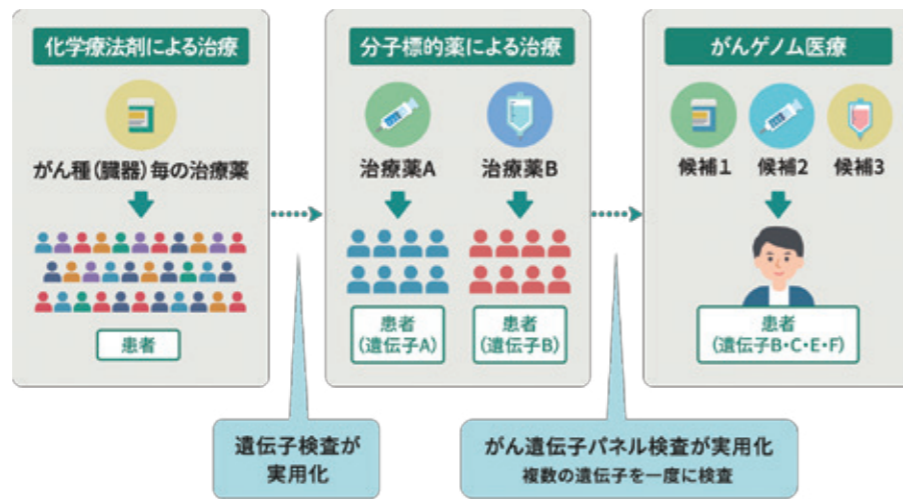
化学療法剤による治療

がん種（臓器）毎の治療薬

患者

分子標的薬による治療

治療薬A

治療薬B

患者
（遺伝子A）

患者
（遺伝子B）

がんゲノム医療

候補1

候補2

候補3

患者
（遺伝子B・C・E・F）

遺伝子検査が実用化

がん遺伝子パネル検査が実用化
複数の遺伝子を一度に検査